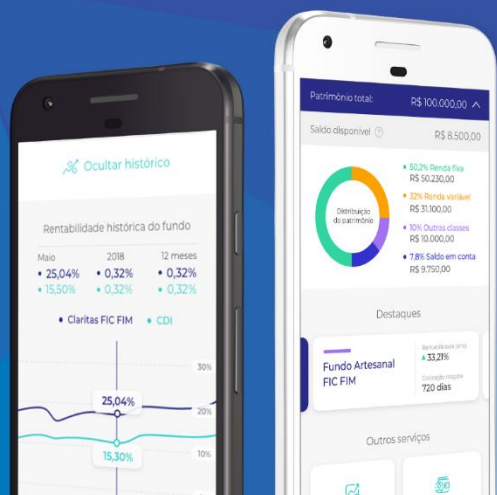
Ocultar histórico

Rentabilidade histórica do fundo

| Maio | 2018 | 12 meses |
|---|---|---|
| • 25,04% | • 0,32% | • 0,32% |
| • 15,50% | • 0,32% | • 0,32% |

• Claritas FIC FIM • CDI

30%
25,04%
20%
15,30%
10%

Patrimônio total: R$ 100.000,00

Saldo disponível R$ 8.500,00

Distribuição do patrimônio

• 50,2% Renda fixa
R$ 50.230,00
• 32% Renda variável
R$ 31.100,00
• 10% Outras classes
R$ 10.000,00
• 7,8% Saldo em conta
R$ 9.750,00

Destaques

Fundo Artesanal FIC FIM
Rentabilidade (ano)
▲ 33,21%
Cotização resgate
720 dias

Outros serviços